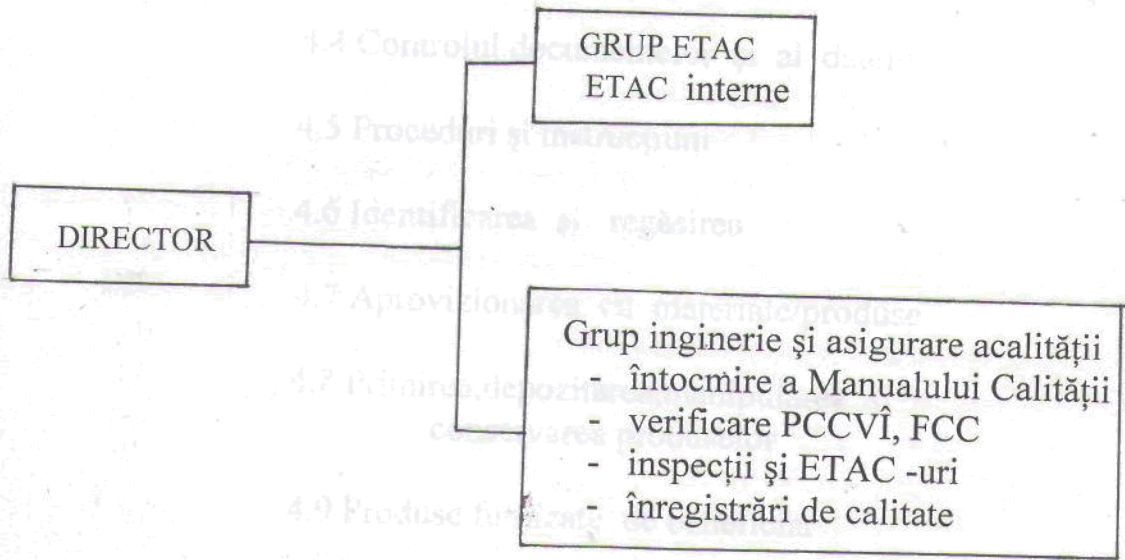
GRUP ETAC
ETAC interne

DIRECTOR

Grup inginerie şi asigurare acalităţii
- întocmire a Manualului Calităţii
- verificare PCCVÎ, FCC
- inspecţii şi ETAC -uri
- înregistrări de calitate

4.4 Controlul documentelor şi al datelor

4.5 Proceduri şi instrucţiuni

4.6 Identificarea şi regăsirea

4.7 Aprovizionarea cu materiale/produse

4.7 Primirea,depozitarea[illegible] conservarea produselor

4.9 Produse furnizate de beneficiar